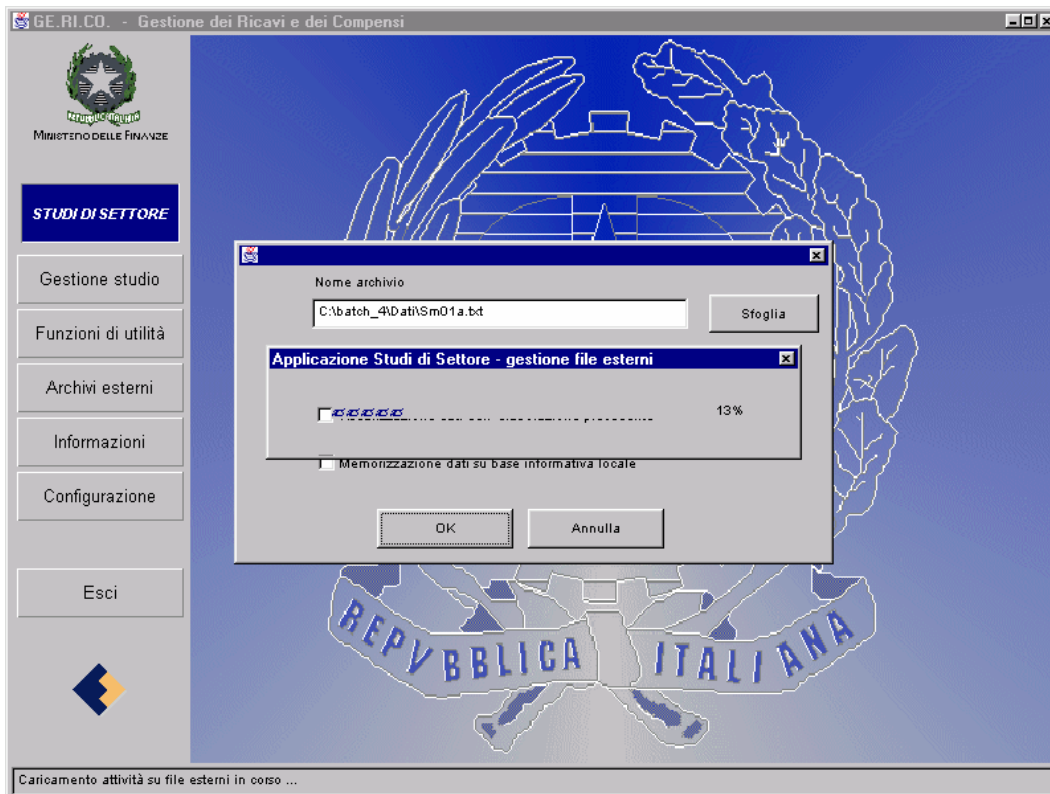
GE.RI.CO. - Gestione dei Ricavi e dei Compensi

REPUBBLICA ITALIANA

MINISTERO DELLE FINANZE

STUDI DI SETTORE

Gestione studio

Funzioni di utilità

Archivi esterni

Informazioni

Configurazione

Esci

Nome archivio

C:\batch_4\Dati\Sm01a.txt

Sfoglia

Applicazione Studi di Settore - gestione file esterni

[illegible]

13%

Memorizzazione dati su base informativa locale

OK

Annulla

REPVBBLICA ITALIANA

Caricamento attività su file esterni in corso ...